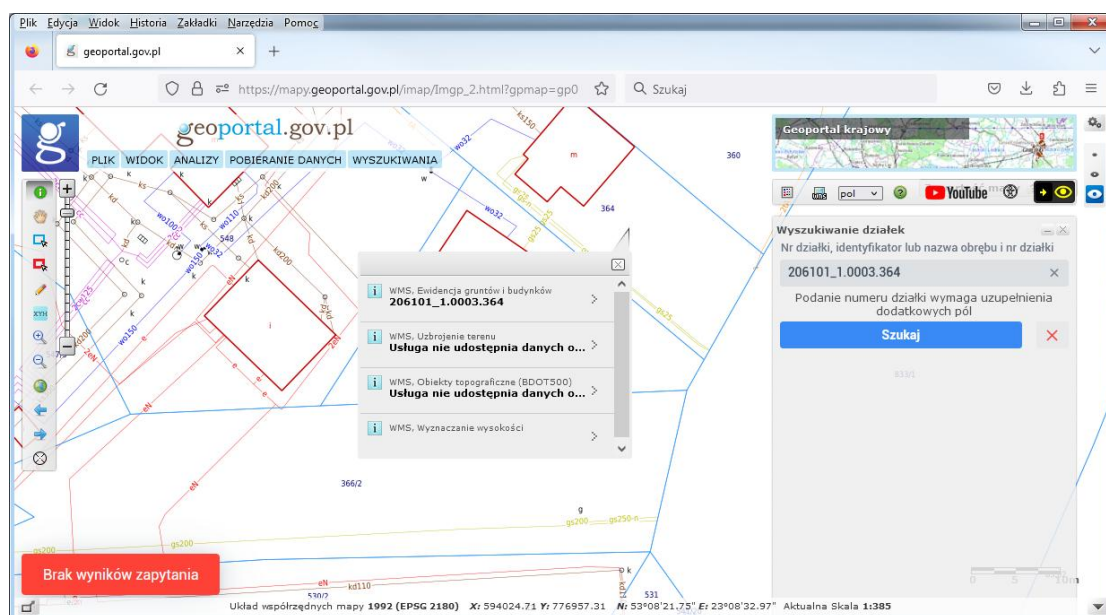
Plik Edycja Widok Historia Zakładki Narzędzia Pomoc

geoportal.gov.pl

https://mapy.geoportal.gov.pl/imap/Imgp_2.html?gpmap=gp0

Szukaj

geoportal.gov.pl

PLIK WIDOK ANALIZY POBIERANIE DANYCH WYSZUKIWANIE

Geoportal krajowy

pol

YouTube

Wyszukiwanie działek

Nr działki, identyfikator lub nazwa obrębu i nr działki

206101_1.0003.364

Podanie numeru działki wymaga uzupełnienia dodatkowych pól

Szukaj

WMS, Ewidencja gruntów i budynków
206101_1.0003.364

WMS, Uzbrojenie terenu
Usługa nie udostępnia danych o...

WMS, Obiekty topograficzne (BDOT500)
Usługa nie udostępnia danych o...

WMS, Wyznaczanie wysokości

360

364

548

366/2

531

530/2

m

i

g

k

wo32

ks150

wo100

wo110

wo150

kd200

gs25

gs200

gs250

kd110

eN

Brak wyników zapytania

Układ współrzędnych mapy 1992 (EPSG 2180) X: 594024.71 Y: 776957.31 N: 53°08'21.75" E: 23°08'32.97" Aktualna Skala 1:385

0 5 10m